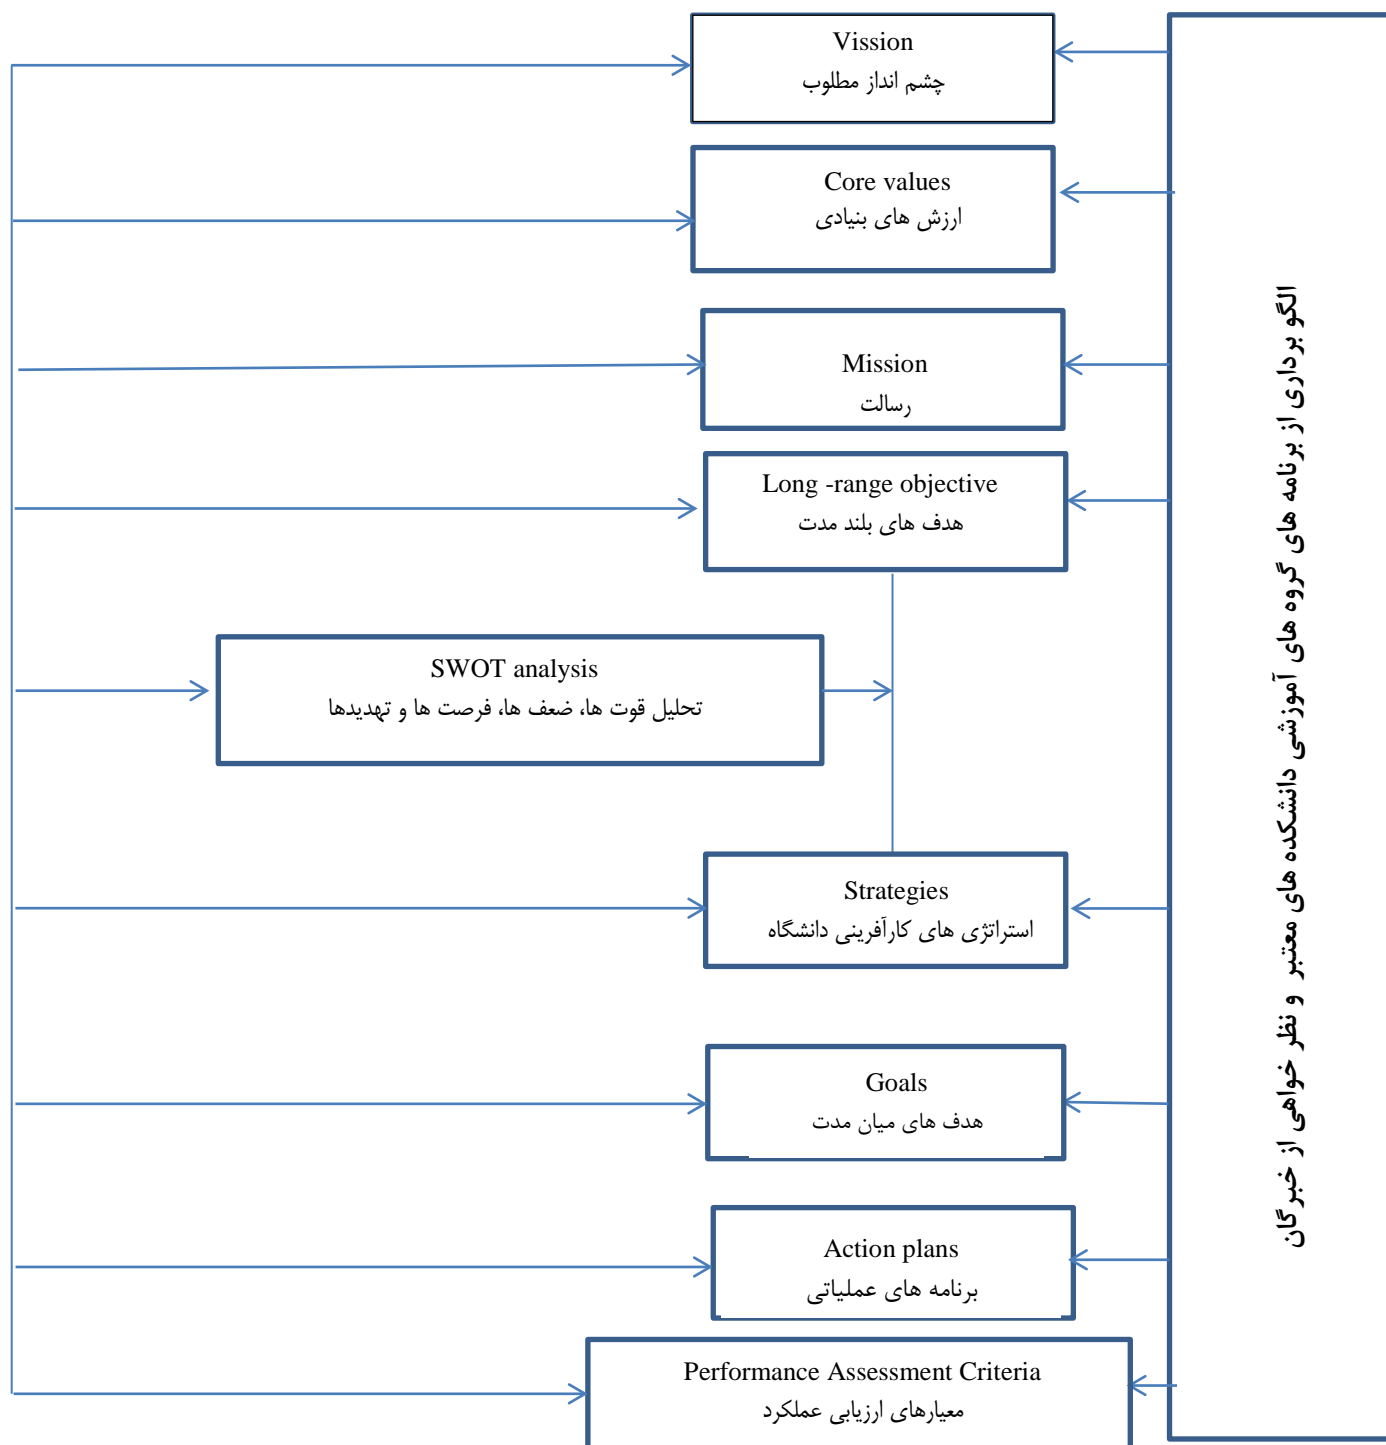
Vission
چشم انداز مطلوب

Core values
ارزش های بنیادی

Mission
رسالت

Long -range objective
هدف های بلند مدت

SWOT analysis
تحلیل قوت ها، ضعف ها، فرصت ها و تهدیدها

Strategies
استراتژی های کارآفرینی دانشگاه

Goals
هدف های میان مدت

Action plans
برنامه های عملیاتی

Performance Assessment Criteria
معیارهای ارزیابی عملکرد

الگو برداری از برنامه های گروه های آموزشی دانشکده های معتبر و نظر خواهی از خبرگان